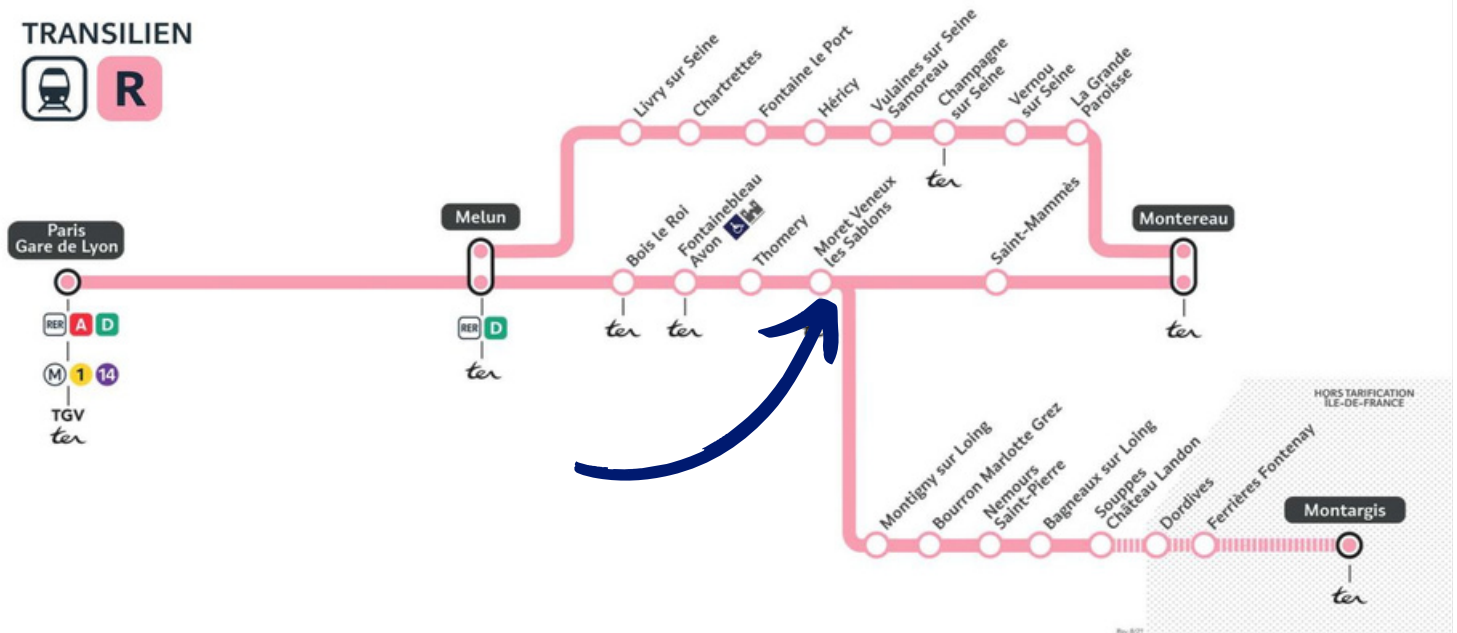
TRANSILIEN

R

Paris Gare de Lyon

RER A D

M 1 14

TGV

ter

Melun

RER D

ter

Livry sur Seine

Chartrettes

Fontaine le Port

Héricy

Vulaines sur Seine Samoreau

Champagne sur Seine

ter

Vernou sur Seine

La Grande Paroisse

Bois le Roi

ter

Fontainebleau Avon

ter

Thomery

Moret Veneux les Sablons

Saint-Mammès

Montereau

ter

HORS TARIFICATION ÎLE-DE-FRANCE

Montigny sur Loing

Bourron Marlotte Grez

Nemours Saint-Pierre

Bagneaux sur Loing

Souppes Château Landon

Dordives

Ferrières Fontenay

Montargis

ter